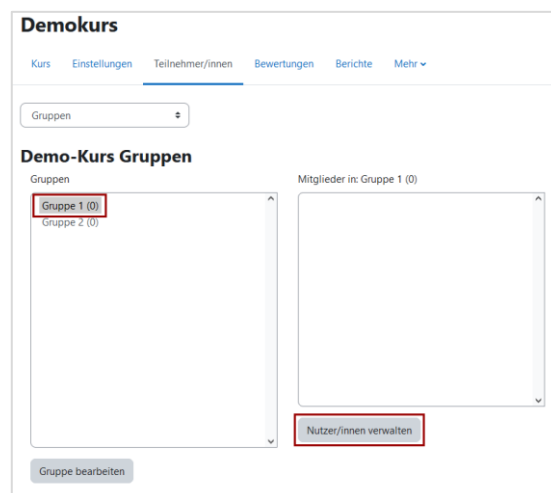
Demokurs

Kurs Einstellungen Teilnehmer/innen Bewertungen Berichte Mehr

Gruppen

Demo-Kurs Gruppen

Gruppen

Gruppe 1 (0)
Gruppe 2 (0)

Gruppe bearbeiten

Mitglieder in: Gruppe 1 (0)

Nutzer/innen verwalten